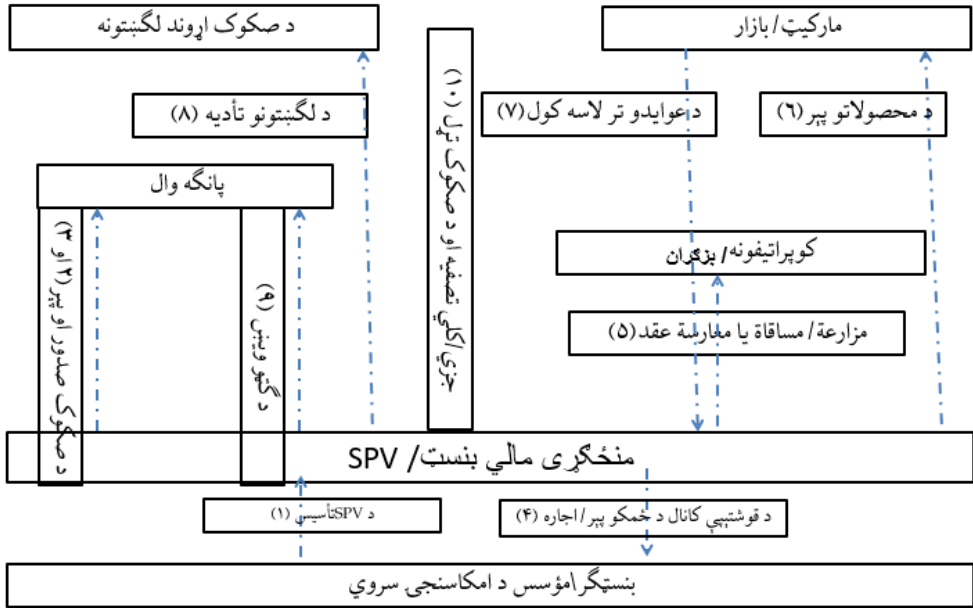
د صکوک اړوند لګښتونه

مارکيټ/ بازار

د لګښتونو تأديه (۸)

جزئي/کلي تصفيه او د صکوک تېل (۱۰)

د عوايدو تر لاسه کول (۷)

د محصولاتو پېر (۶)

پانګه وال

د صکوک صدور او پېر (۲) او (۳)

د ګټو وېش (۹)

کوپراتيفونه/ بزګران

مزارعة/ مساقاة يا مغارسة عقد (۵)

منځګړی مالي بنسټ/ SPV

د SPVتأسيس (۱)

د قوشتيي کانال د ځمکو پېر/ اجاره (۴)

بنسټګرامؤسس د امکانسنجی سروي